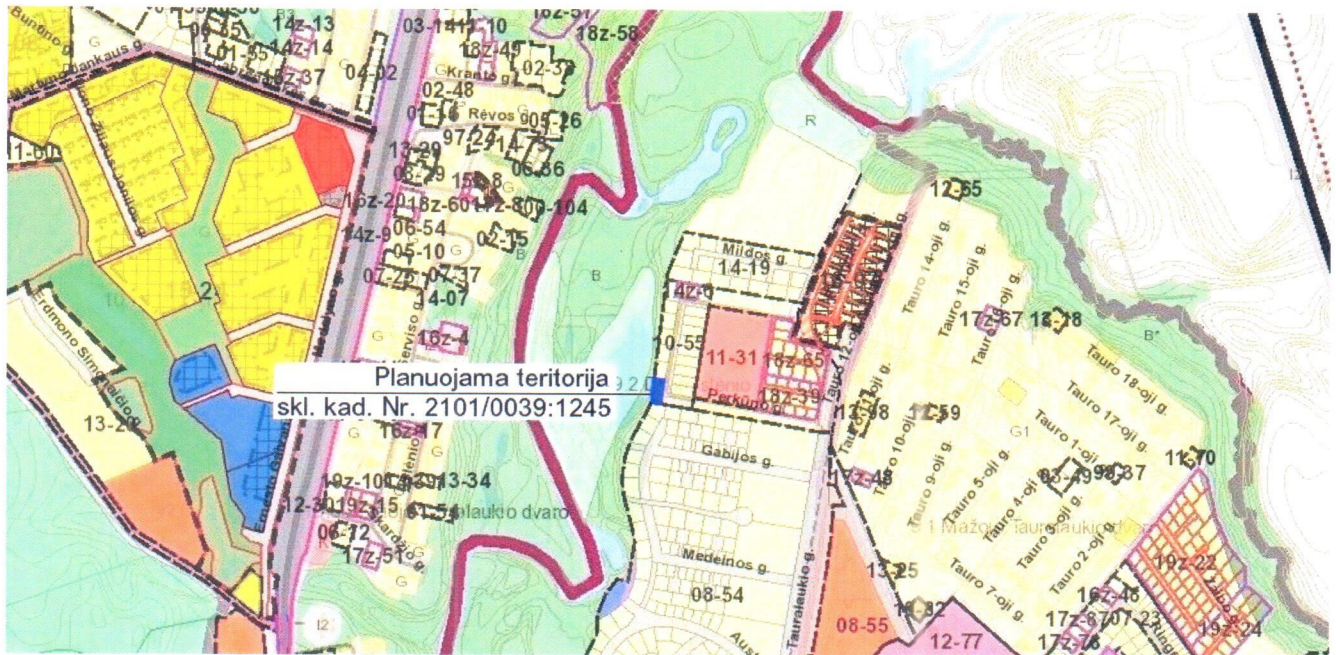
Planuojama teritorija
skl. kad. Nr. 2101/0039:1245

14z-13
14z-14
14z-37
01-85
03-141
17-10
18z-49
18z-58
04-02
Kranto g.
02-37
02-48
Rėvos
97-24
05-26
06-36
13-29
08-29
15-8
16z-20
18z-60
17z-80
07-104
14z-9
06-54
02-15
05-10
07-25
07-37
14-07
16z-4
Serviso
R
B
Mildos g.
14-19
4z-0
10-55
11-31
18z-65
18z-39
Perkūno g.
12-55
Tauro 14-oji g.
Tauro 15-oji g.
17z-67
13-18
B*
13-98
12-59
Tauro 18-oji g.
Tauro 17-oji g.
Tauro 10-oji g.
Tauro 9-oji g.
Tauro 5-oji g.
Tauro 4-oji g.
Tauro 1-oji g.
G1
03-49
98-37
11-70
17z-48
Gabijos g.
Medeinos g.
08-54
Tauralaukio g.
13-25
14-32
08-55
12-77
16z-48
17z-87
07-23
17z-76
19z-22
19z-24
Erdmono Simonaičio g.
13-20
16z-17
19z-10
13-34
12-30
19z-15
61-54
06-12
17z-51
laukio dvaro
Aus
I2
G
2
Mažoji Tauralaukio